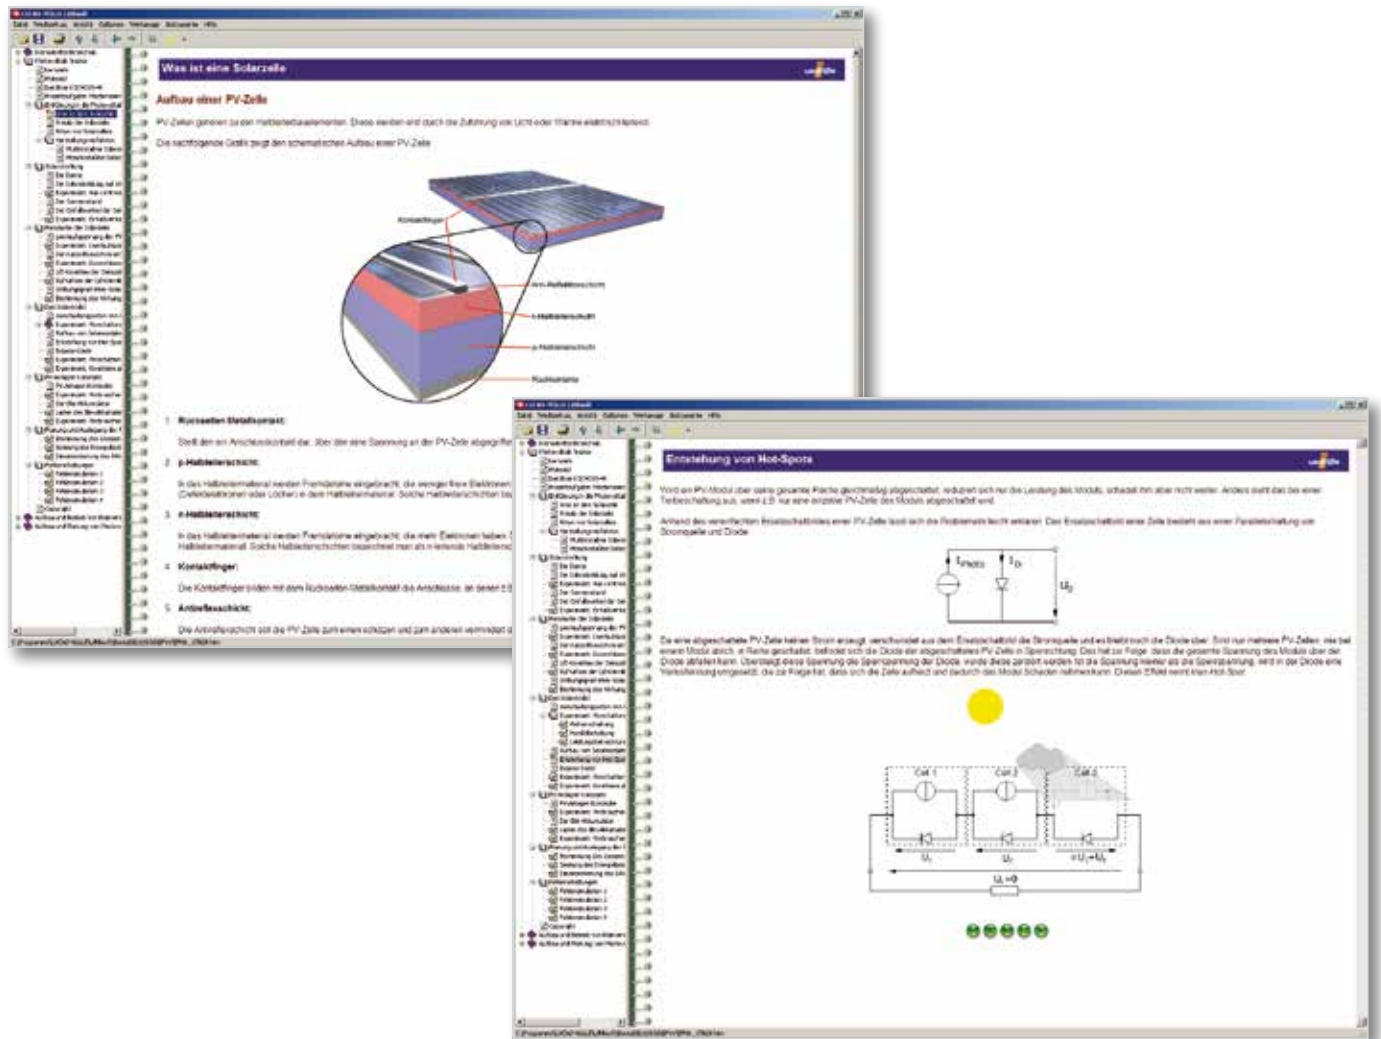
Was ist eine Solarzelle

Aufbau einer PV-Zelle

PV-Zellen gehören zu den Halbleiterbauelementen. Diese werden erst durch die Zuführung von Licht oder Wärme elektrisch leitend.

Die nachfolgende Grafik zeigt den schematischen Aufbau einer PV-Zelle

Kontaktfinger

Anti-Reflexschicht

n-Halbleiterschicht

p-Halbleiterschicht

Rückkontakt

1. Rückseitiger Metallkontakt:

Stellt den ein Anschlusskontakt dar, über den eine Spannung an der PV-Zelle abgegriffen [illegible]

2. p-Halbleiterschicht:

In das Halbleitermaterial werden Fremdatome eingebracht, die weniger freie Elektronen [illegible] (Defektelektronen oder Löcher) in dem Halbleitermaterial. Solche Halbleiterschichten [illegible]

3. n-Halbleiterschicht:

In das Halbleitermaterial werden Fremdatome eingebracht, die mehr Elektronen haben. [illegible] Halbleitermaterial. Solche Halbleiterschichten bezeichnet man als n-leitende Halbleiter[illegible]

4. Kontaktfinger:

Die Kontaktfinger bilden mit dem Rückseiten Metallkontakt die Anschlüsse, an denen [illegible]

5. Antireflexschicht:

Die Antireflexschicht soll die PV-Zelle zum einen schützen und zum anderen vermindert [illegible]

Entstehung von Hot-Spots

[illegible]

$I_{Photo}$ $I_D$ $U_D$

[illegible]

Cell 1 Cell 2 Cell 3

$U_1$ $U_2$ $+U_1+U_2$

$U_L=0$